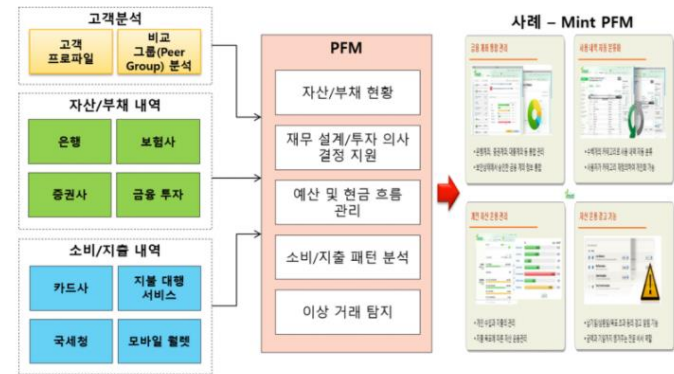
고객분석

고객 프로파일

비교 그룹(Peer Group) 분석

자산/부채 내역

은행

보험사

증권사

금융 투자

소비/지출 내역

카드사

지불 대행 서비스

국세청

모바일 월렛

PFM

자산/부채 현황

재무 설계/투자 의사 결정 지원

예산 및 현금 흐름 관리

소비/지출 패턴 분석

이상 거래 탐지

사례 – Mint PFM

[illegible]

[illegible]

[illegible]

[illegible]